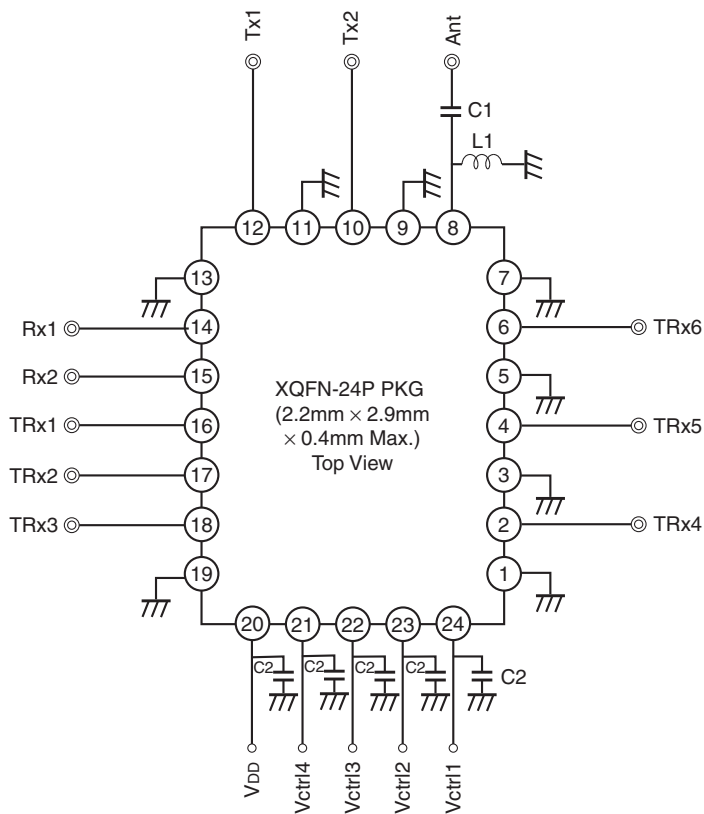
Tx1
Tx2
Ant
C1
L1
12
11
10
9
8
13
7
Rx1
14
6
TRx6
Rx2
15
5
XQFN-24P PKG
(2.2mm × 2.9mm × 0.4mm Max.)
Top View
TRx1
16
4
TRx5
TRx2
17
3
TRx3
18
2
TRx4
19
1
20
21
22
23
24
C2
C2
C2
C2
C2
$V_{DD}$
Vctrl4
Vctrl3
Vctrl2
Vctrl1